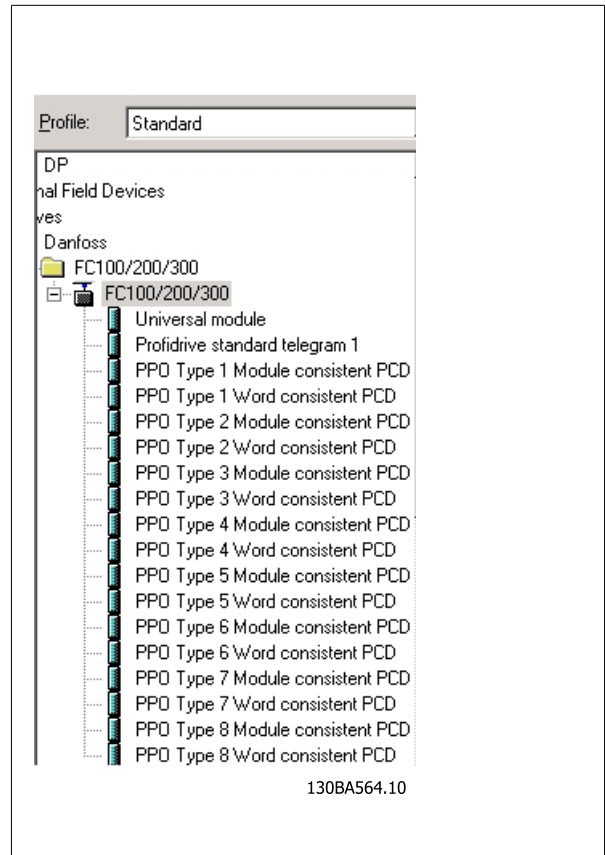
Profile: Standard

DP
nal Field Devices
ves
Danfoss
FC100/200/300
FC100/200/300
Universal module
Profidrive standard telegram 1
PPO Type 1 Module consistent PCD
PPO Type 1 Word consistent PCD
PPO Type 2 Module consistent PCD
PPO Type 2 Word consistent PCD
PPO Type 3 Module consistent PCD
PPO Type 3 Word consistent PCD
PPO Type 4 Module consistent PCD
PPO Type 4 Word consistent PCD
PPO Type 5 Module consistent PCD
PPO Type 5 Word consistent PCD
PPO Type 6 Module consistent PCD
PPO Type 6 Word consistent PCD
PPO Type 7 Module consistent PCD
PPO Type 7 Word consistent PCD
PPO Type 8 Module consistent PCD
PPO Type 8 Word consistent PCD

130BA564.10